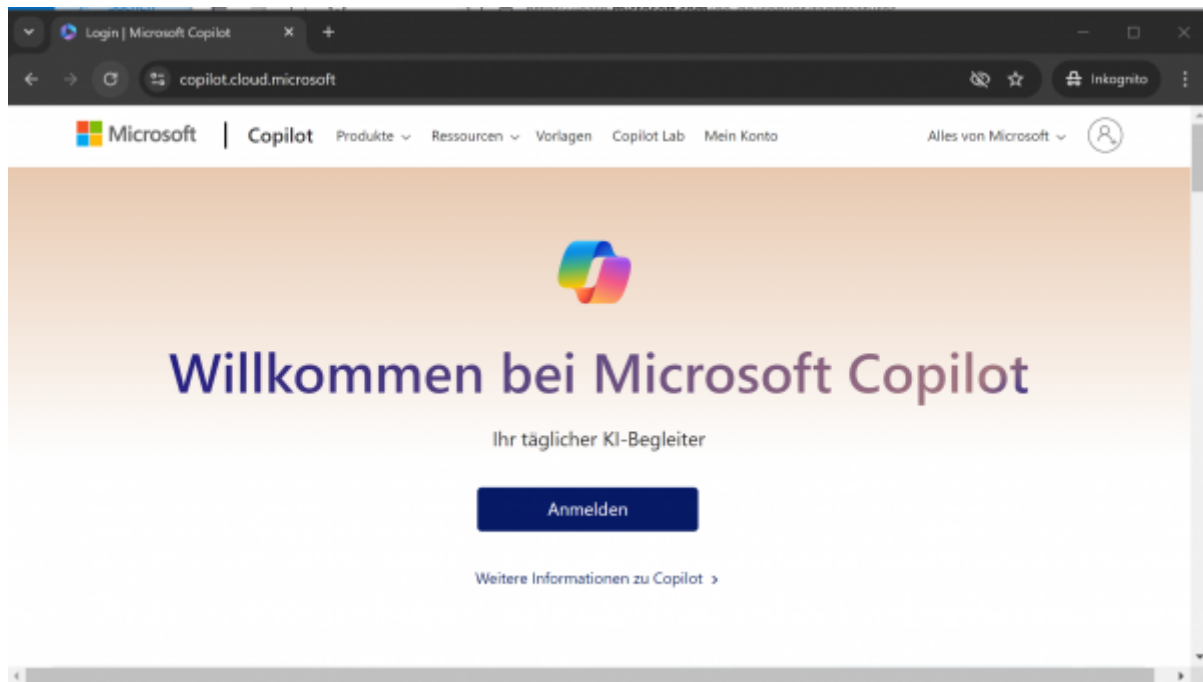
Login | Microsoft Copilot

copilot.cloud.microsoft

Inkognito

Microsoft | Copilot Produkte Ressourcen Vorlagen Copilot Lab Mein Konto Alles von Microsoft

Willkommen bei Microsoft Copilot

Ihr täglicher KI-Begleiter

Anmelden

Weitere Informationen zu Copilot >